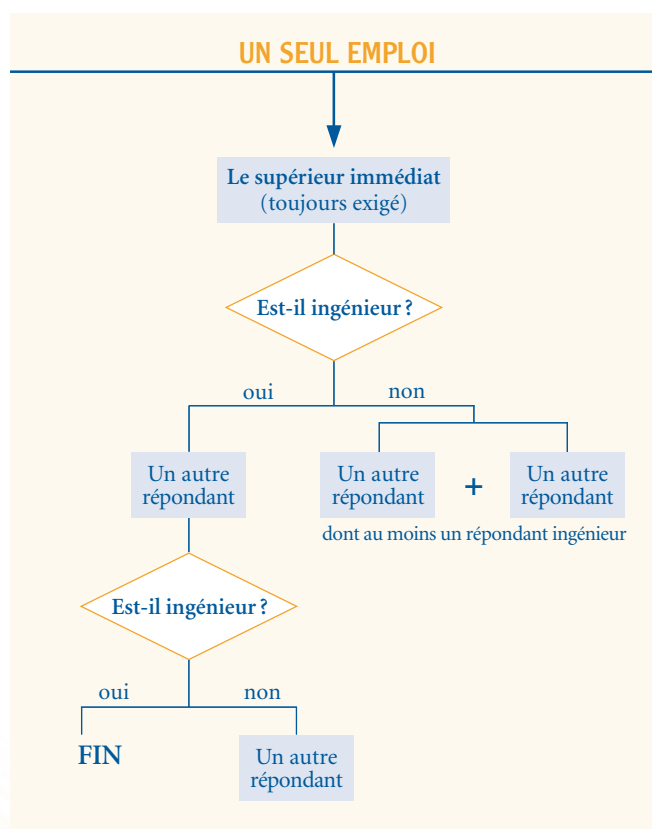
UN SEUL EMPLOI

Le supérieur immédiat
(toujours exigé)

Est-il ingénieur ?

oui

non

Un autre répondant

Un autre répondant

+

Un autre répondant

dont au moins un répondant ingénieur

Est-il ingénieur ?

oui

non

FIN

Un autre répondant